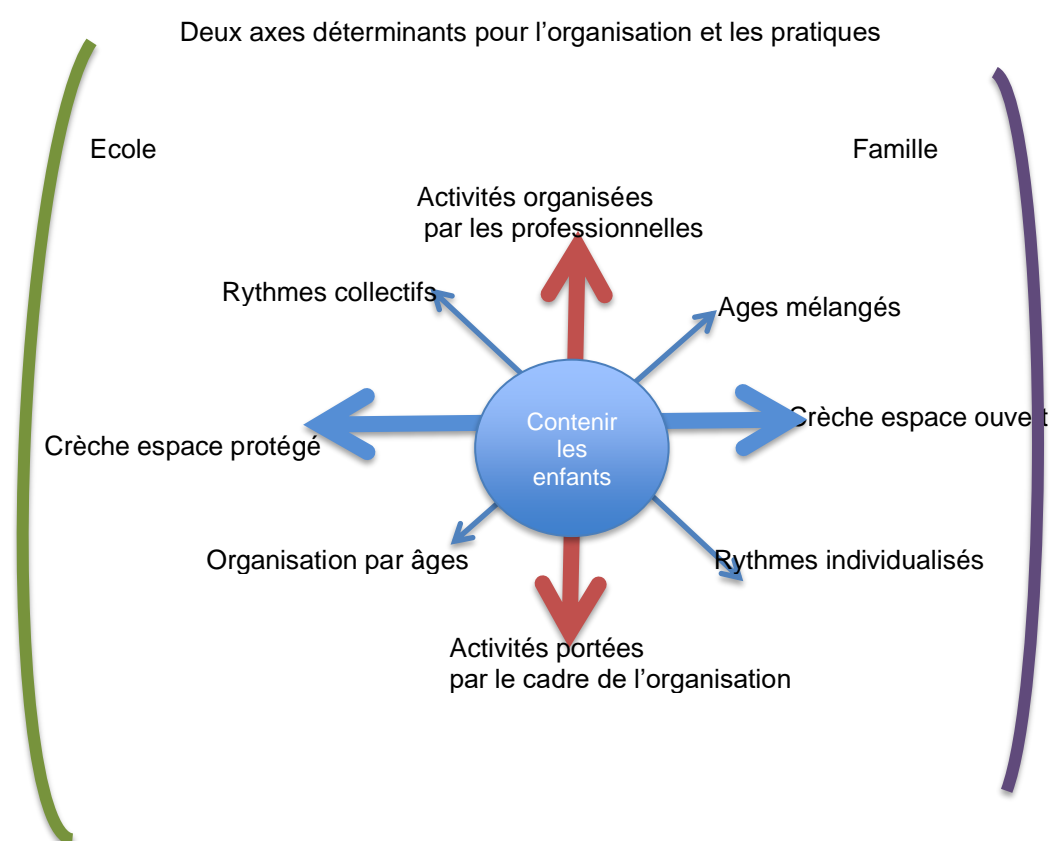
Deux axes déterminants pour l'organisation et les pratiques

Ecole

Famille

Activités organisées par les professionnelles

Rythmes collectifs

Ages mélangés

Contenir les enfants

Crèche espace protégé

Crèche espace ouve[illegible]

Organisation par âges

Rythmes individualisés

Activités portées par le cadre de l'organisation